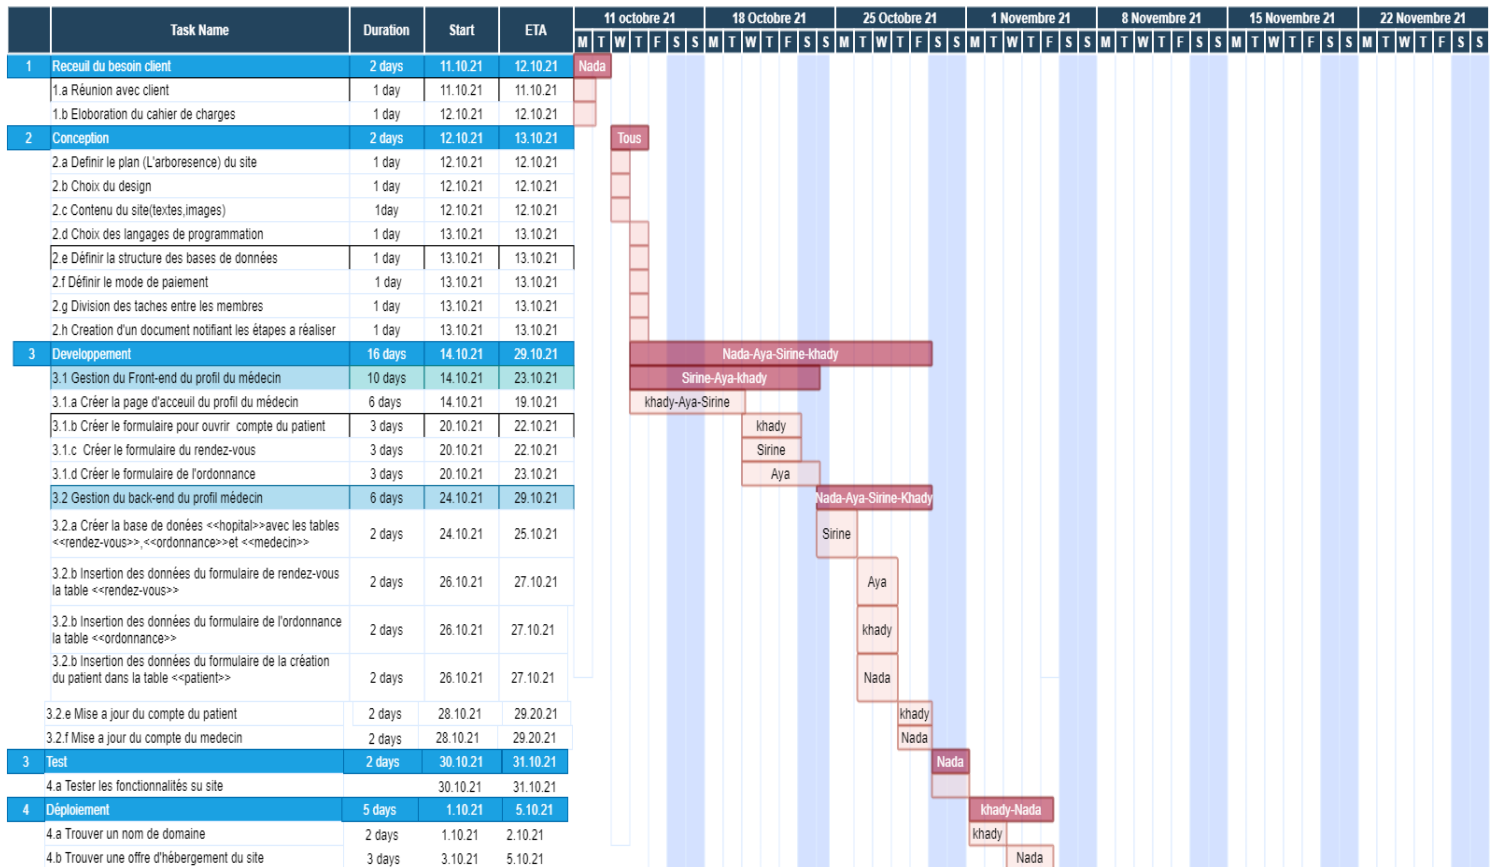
|  | Task Name | Duration | Start | ETA |
|---|---|---|---|---|
| 1 | Recueil du besoin client | 2 days | 11.10.21 | 12.10.21 |
|  | 1.a Réunion avec client | 1 day | 11.10.21 | 11.10.21 |
|  | 1.b Eloboration du cahier de charges | 1 day | 12.10.21 | 12.10.21 |
| 2 | Conception | 2 days | 12.10.21 | 13.10.21 |
|  | 2.a Definir le plan (L'arboresence) du site | 1 day | 12.10.21 | 12.10.21 |
|  | 2.b Choix du design | 1 day | 12.10.21 | 12.10.21 |
|  | 2.c Contenu du site(textes,images) | 1day | 12.10.21 | 12.10.21 |
|  | 2.d Choix des langages de programmation | 1 day | 13.10.21 | 13.10.21 |
|  | 2.e Définir la structure des bases de données | 1 day | 13.10.21 | 13.10.21 |
|  | 2.f Définir le mode de paiement | 1 day | 13.10.21 | 13.10.21 |
|  | 2.g Division des taches entre les membres | 1 day | 13.10.21 | 13.10.21 |
|  | 2.h Creation d'un document notifiant les étapes a réaliser | 1 day | 13.10.21 | 13.10.21 |
| 3 | Developpement | 16 days | 14.10.21 | 29.10.21 |
|  | 3.1 Gestion du Front-end du profil du médecin | 10 days | 14.10.21 | 23.10.21 |
|  | 3.1.a Créer la page d'acceuil du profil du médecin | 6 days | 14.10.21 | 19.10.21 |
|  | 3.1.b Créer le formulaire pour ouvrir compte du patient | 3 days | 20.10.21 | 22.10.21 |
|  | 3.1.c Créer le formulaire du rendez-vous | 3 days | 20.10.21 | 22.10.21 |
|  | 3.1.d Créer le formulaire de l'ordonnance | 3 days | 20.10.21 | 23.10.21 |
|  | 3.2 Gestion du back-end du profil médecin | 6 days | 24.10.21 | 29.10.21 |
|  | 3.2.a Créer la base de donées <<hopital>>avec les tables <<rendez-vous>>,<<ordonnance>>et <<medecin>> | 2 days | 24.10.21 | 25.10.21 |
|  | 3.2.b Insertion des données du formulaire de rendez-vous la table <<rendez-vous>> | 2 days | 26.10.21 | 27.10.21 |
|  | 3.2.b Insertion des données du formulaire de l'ordonnance la table <<ordonnance>> | 2 days | 26.10.21 | 27.10.21 |
|  | 3.2.b Insertion des données du formulaire de la création du patient dans la table <<patient>> | 2 days | 26.10.21 | 27.10.21 |
|  | 3.2.e Mise a jour du compte du patient | 2 days | 28.10.21 | 29.20.21 |
|  | 3.2.f Mise a jour du compte du medecin | 2 days | 28.10.21 | 29.20.21 |
| 3 | Test | 2 days | 30.10.21 | 31.10.21 |
|  | 4.a Tester les fonctionnalités su site |  | 30.10.21 | 31.10.21 |
| 4 | Déploiement | 5 days | 1.10.21 | 5.10.21 |
|  | 4.a Trouver un nom de domaine | 2 days | 1.10.21 | 2.10.21 |
|  | 4.b Trouver une offre d'hébergement du site | 3 days | 3.10.21 | 5.10.21 |

11 octobre 21 | 18 Octobre 21 | 25 Octobre 21 | 1 Novembre 21 | 8 Novembre 21 | 15 Novembre 21 | 22 Novembre 21

M T W T F S S M T W T F S S M T W T F S S M T W T F S S M T W T F S S M T W T F S S M T W T F S S

Nada
Tous
Nada-Aya-Sirine-khady
Sirine-Aya-khady
khady-Aya-Sirine
khady
Sirine
Aya
Nada-Aya-Sirine-Khady
Sirine
Aya
khady
Nada
khady
Nada
Nada
khady-Nada
khady
Nada